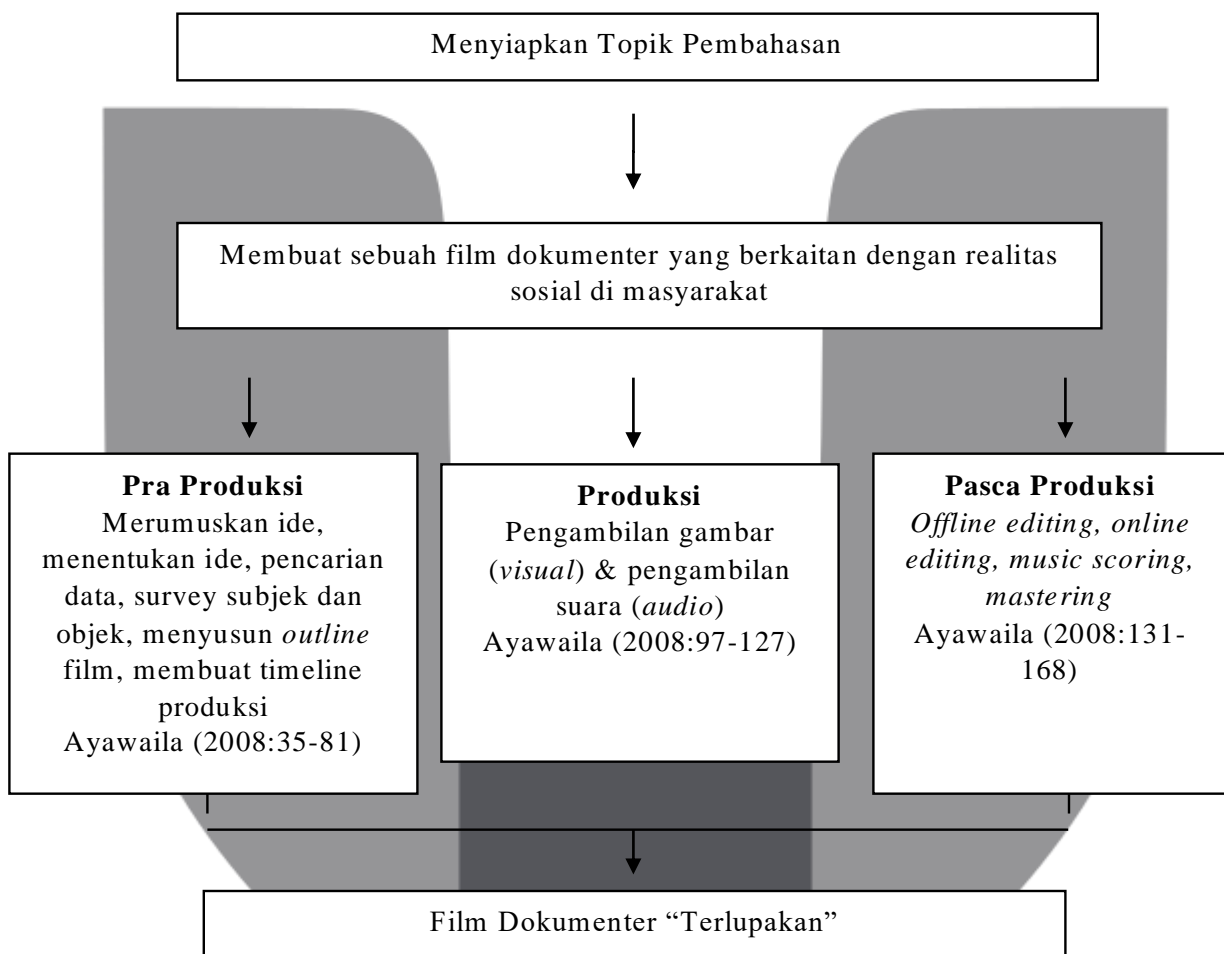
Menyiapkan Topik Pembahasan

Membuat sebuah film dokumenter yang berkaitan dengan realitas sosial di masyarakat

**Pra Produksi**
Merumuskan ide, menentukan ide, pencarian data, survey subjek dan objek, menyusun *outline* film, membuat timeline produksi
Ayawaila (2008:35-81)

**Produksi**
Pengambilan gambar (*visual*) & pengambilan suara (*audio*)
Ayawaila (2008:97-127)

**Pasca Produksi**
*Offline editing, online editing, music scoring, mastering*
Ayawaila (2008:131-168)

Film Dokumenter "Terlupakan"